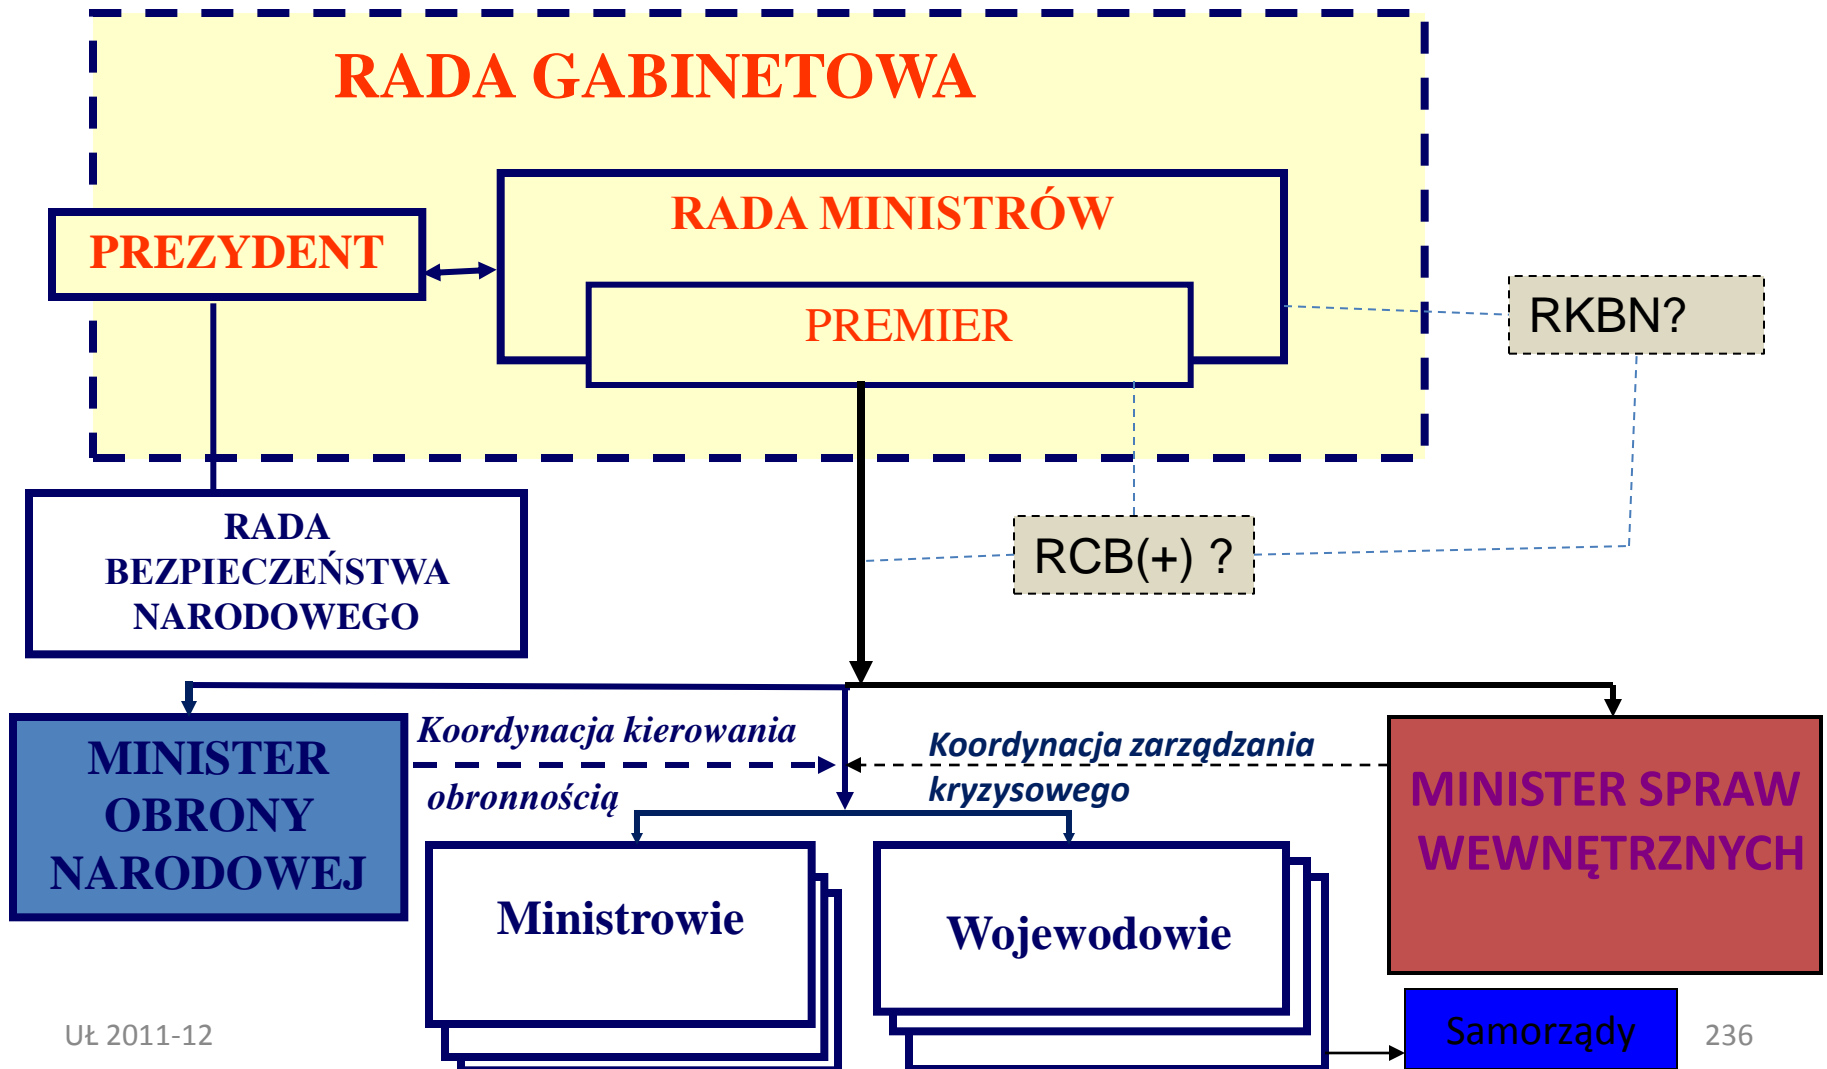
RADA GABINETOWA

PREZYDENT

RADA MINISTRÓW

PREMIER

RKBN?

RADA BEZPIECZEŃSTWA NARODOWEGO

RCB(+) ?

MINISTER OBRONY NARODOWEJ

Koordynacja kierowania obronnością

Koordynacja zarządzania kryzysowego

MINISTER SPRAW WEWNĘTRZNYCH

Ministrowie

Wojewodowie

Samorządy

UŁ 2011-12

236